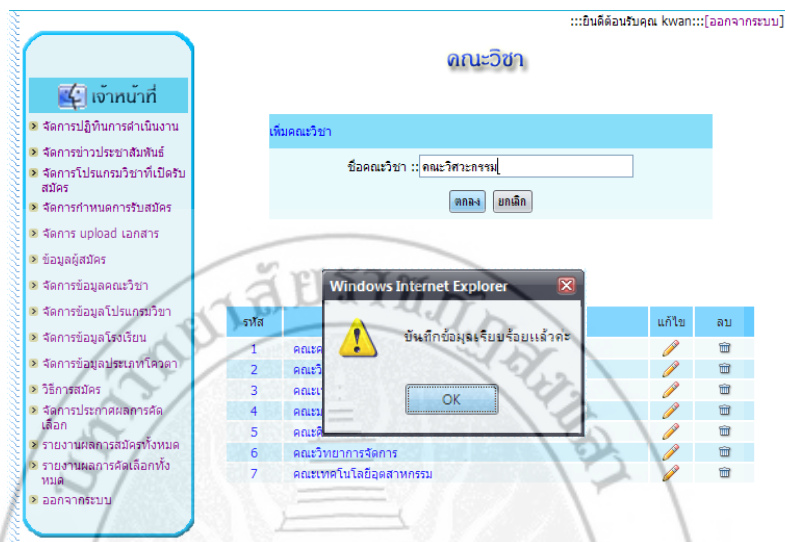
:::ยินดีต้อนรับคุณ kwan:::[ออกจากระบบ]

คณะวิชา

เจ้าหน้าที่

จัดการปฏิทินการดำเนินงาน
จัดการข่าวประชาสัมพันธ์
จัดการโปรแกรมวิชาที่เปิดรับสมัคร
จัดการกำหนดการรับสมัคร
จัดการ upload เอกสาร
ข้อมูลผู้สมัคร
จัดการข้อมูลคณะวิชา
จัดการข้อมูลโปรแกรมวิชา
จัดการข้อมูลโรงเรียน
จัดการข้อมูลประเภทโควตา
วิธีการสมัคร
จัดการประกาศผลการคัดเลือก
รายงานผลการสมัครทั้งหมด
รายงานผลการคัดเลือกทั้งหมด
ออกจากระบบ

เพิ่มคณะวิชา

ชื่อคณะวิชา :: คณะวิศวะกรรม

ตกลง ยกเลิก

Windows Internet Explorer

บันทึกข้อมูลเรียบร้อยแล้วค่ะ

OK

| รหัส | | แก้ไข | ลบ |
|---|---|---|---|
| 1 | คณะค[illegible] | | |
| 2 | คณะวิ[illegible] | | |
| 3 | คณะเ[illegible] | | |
| 4 | คณะม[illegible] | | |
| 5 | คณะศ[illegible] | | |
| 6 | คณะวิทยาการจัดการ | | |
| 7 | คณะเทคโนโลยีอุตสาหกรรม | | |